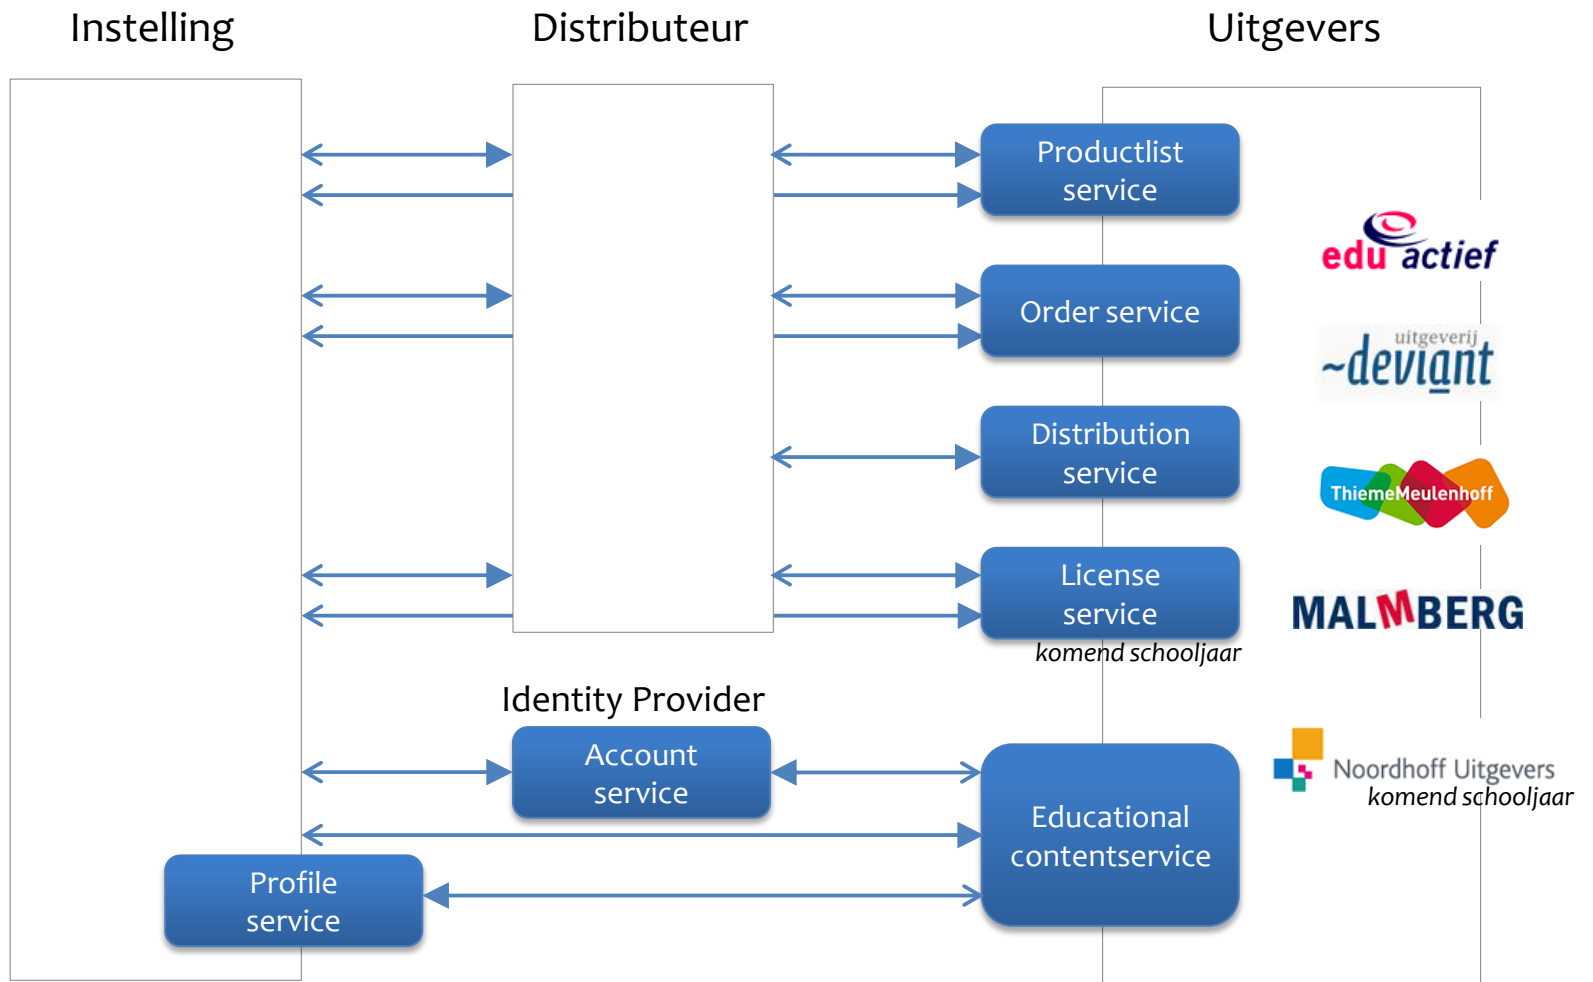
Instelling

Distributeur

Uitgevers

Productlist service

Order service

Distribution service

License service

komend schooljaar

edu actief

uitgeverij deviant

ThiemeMeulenhoff

MALMBERG

Identity Provider

Account service

Educational contentservice

Noordhoff Uitgevers

komend schooljaar

Profile service